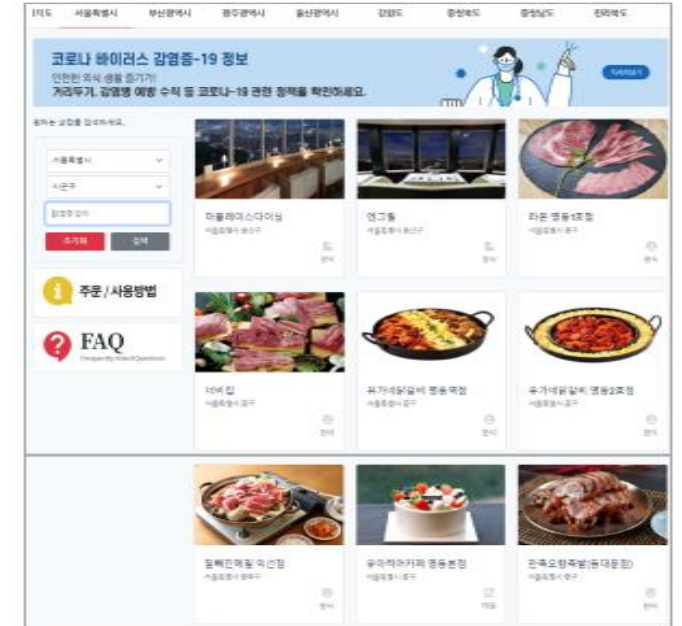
11번도 서울특별시 부산광역시 광주광역시 울산광역시 강원도 충청북도 충청남도 전라북도

코로나 바이러스 감염증-19 정보
안전한 외식 생활 즐기기!
거리두기, 감염병 예방 수칙 등 코로나-19 관련 정책을 확인하세요.
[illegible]

원하는 상점을 검색하세요.

서울특별시
시군구
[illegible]
초기화 검색

주문/사용방법

FAQ
Frequently Asked Questions

더플레이스다이닝
서울특별시 용산구
한식

엔그릴
서울특별시 용산구
한식

라온 명동1호점
서울특별시 중구
한식

너비집
서울특별시 중구
한식

유가네닭갈비 명동역점
서울특별시 중구
한식

유가네닭갈비 명동2호점
서울특별시 중구
한식

컬쳐전체힐 익선점
서울특별시 종로구
한식

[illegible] 명동본점
서울특별시 중구
기타

만족오향족발(동대문점)
서울특별시 중구
한식